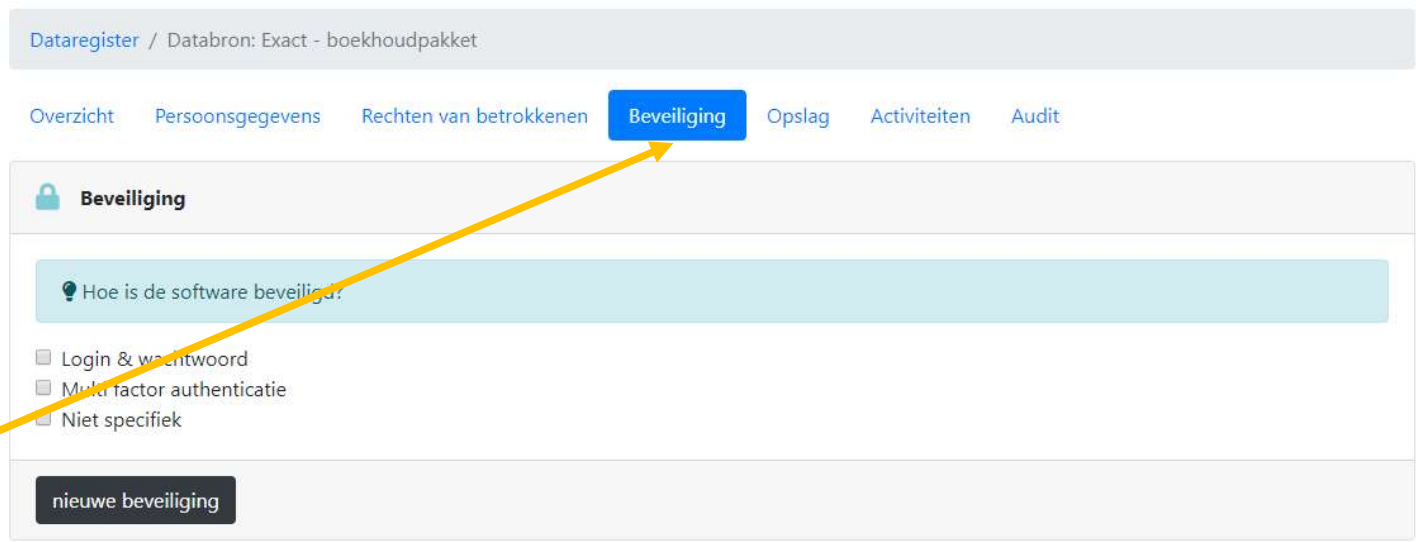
Dataregister / Databron: Exact - boekhoudpakket

Overzicht Persoonsgegevens Rechten van betrokkenen Beveiliging Opslag Activiteiten Audit

Beveiliging

Hoe is de software beveiligd?

Login & wachtwoord
Multi factor authenticatie
Niet specifiek

nieuwe beveiliging